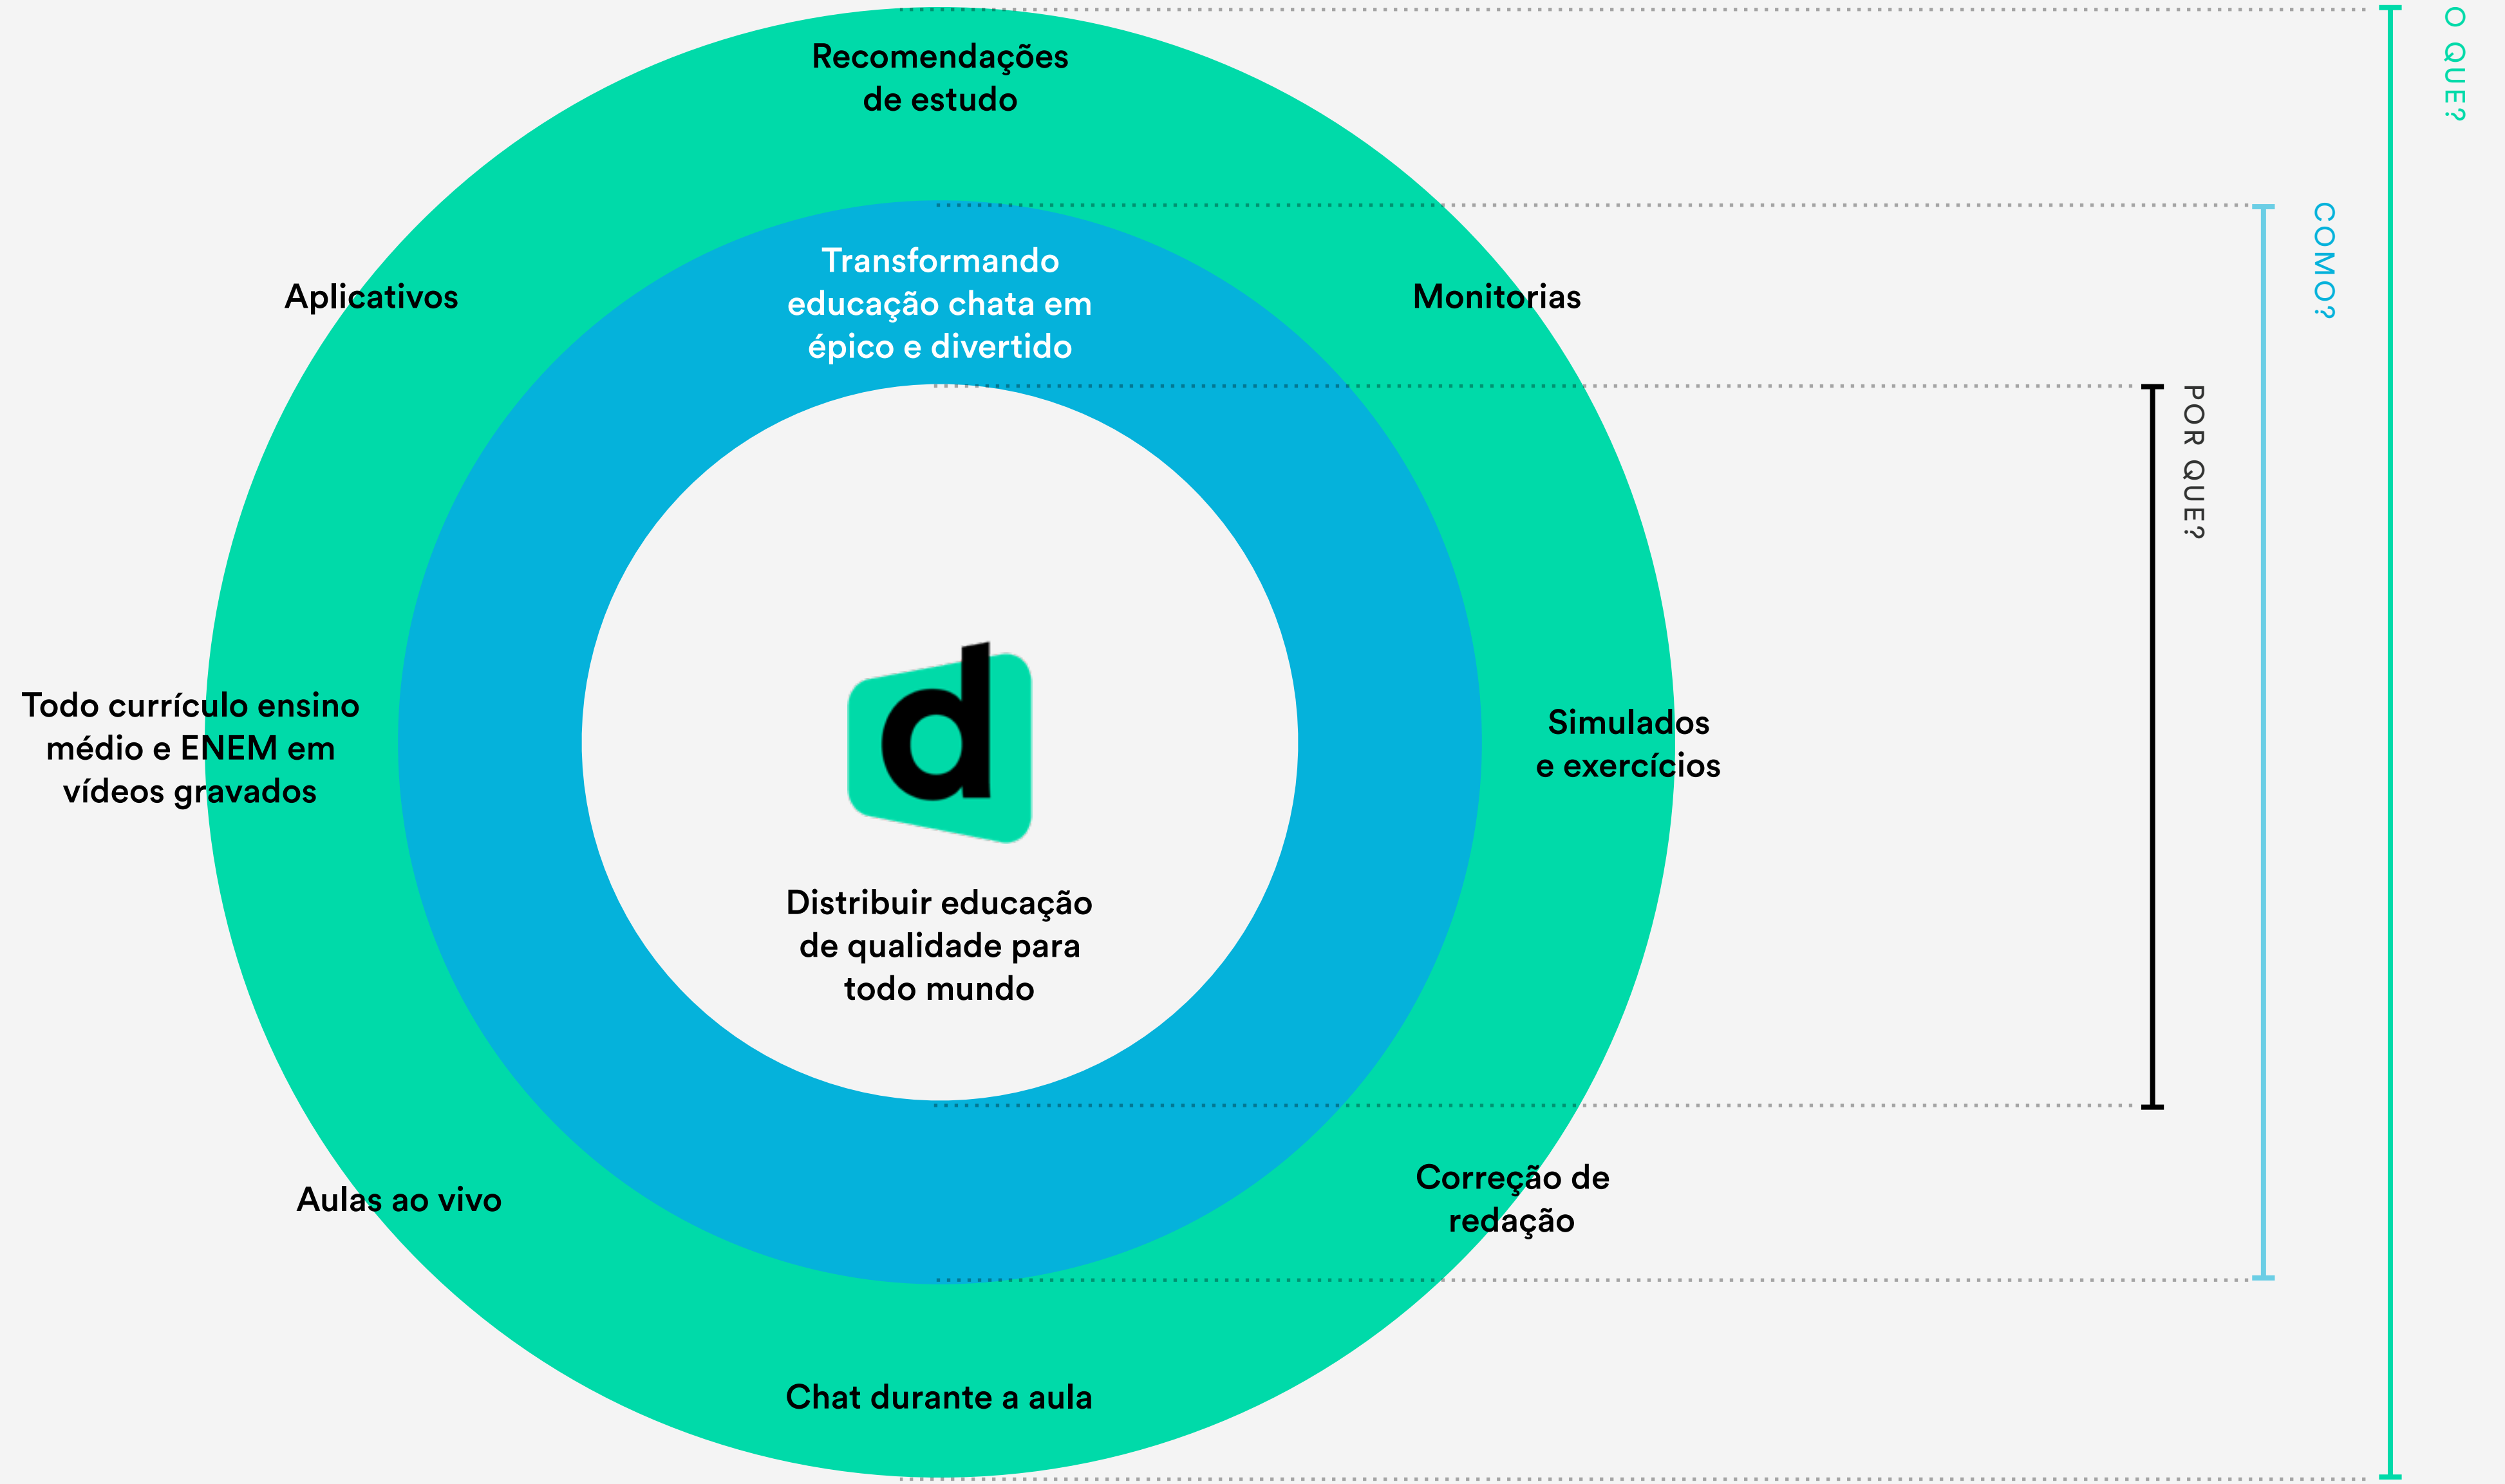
Recomendações de estudo

Aplicativos

Monitorias

Transformando educação chata em épico e divertido

Todo currículo ensino médio e ENEM em vídeos gravados

Simulados e exercícios

d

Distribuir educação de qualidade para todo mundo

Aulas ao vivo

Correção de redação

Chat durante a aula

O QUE?

COMO?

POR QUE?